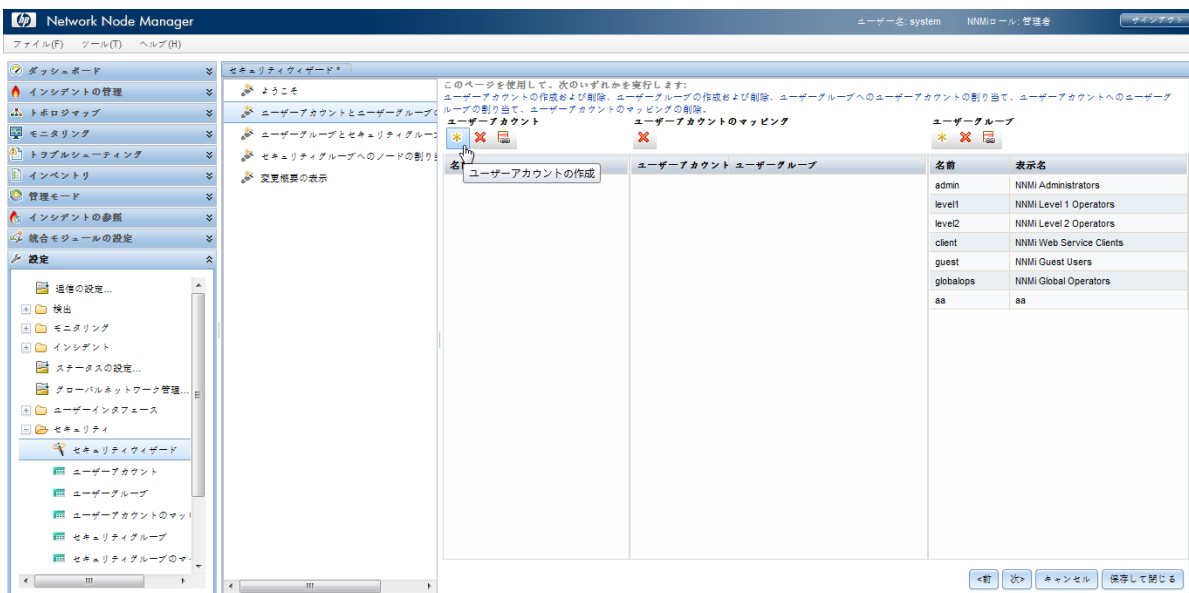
Network Node Manager
ユーザー名: system NNMiロール: 管理者 サインアウト

ファイル(F) ツール(T) ヘルプ(H)

ダッシュボード
インシデントの管理
トポロジマップ
モニタリング
トラブルシューティング
インベントリ
管理モード
インシデントの参照
統合モジュールの設定
設定

通信の設定...
検出
モニタリング
インシデント
ステータスの設定...
グローバルネットワーク管理...
ユーザーインタフェース
セキュリティ
セキュリティウィザード
ユーザーアカウント
ユーザーグループ
ユーザーアカウントのマッ
セキュリティグループ
セキュリティグループのマ

セキュリティウィザード *

ようこそ
ユーザーアカウントとユーザーグループの
ユーザーグループとセキュリティグルー
セキュリティグループへのノードの割り
変更概要の表示

このページを使用して、次のいずれかを実行します:
ユーザーアカウントの作成および削除、ユーザーグループの作成および削除、ユーザーグループへのユーザーアカウントの割り当て、ユーザーアカウントへのユーザーグループの割り当て、ユーザーアカウントのマッピングの削除。

ユーザーアカウント
名
ユーザーアカウントの作成

ユーザーアカウントのマッピング
ユーザーアカウント ユーザーグループ

ユーザーグループ

| 名前 | 表示名 |
|---|---|
| admin | NNMi Administrators |
| level1 | NNMi Level 1 Operators |
| level2 | NNMi Level 2 Operators |
| client | NNMi Web Service Clients |
| guest | NNMi Guest Users |
| globalops | NNMi Global Operators |
| aa | aa |

<前 次> キャンセル 保存して閉じる